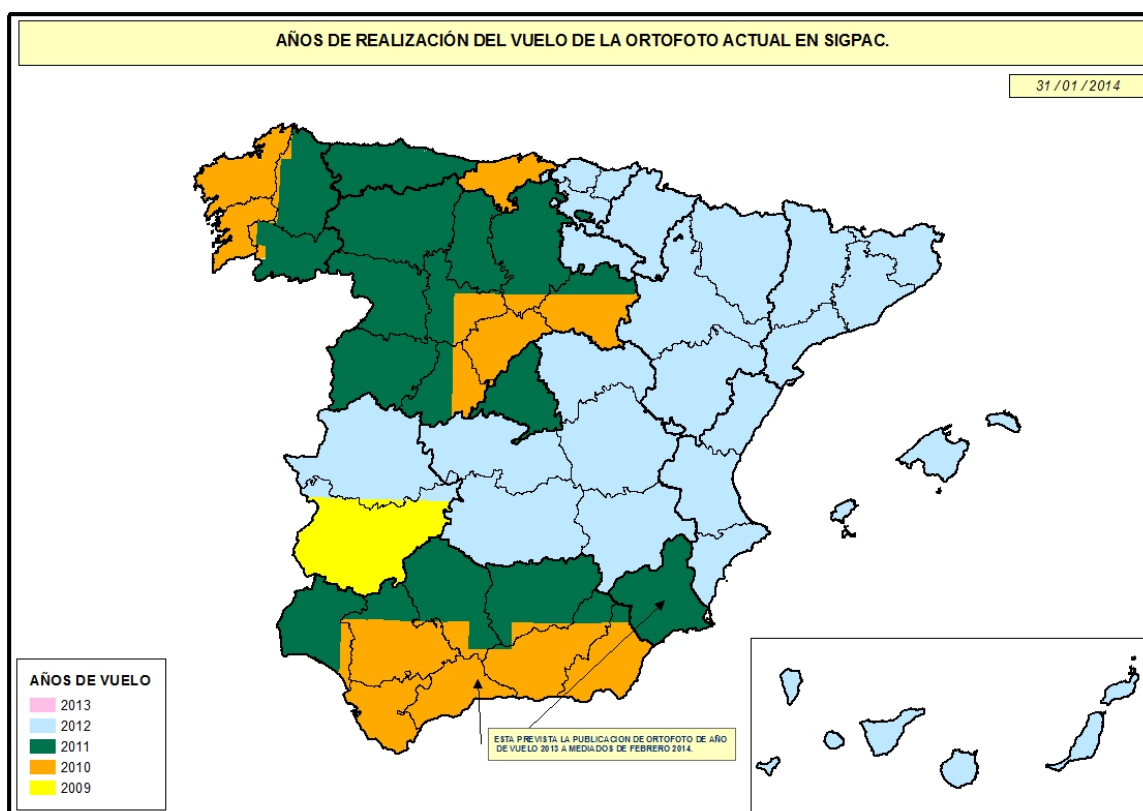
AÑOS DE REALIZACIÓN DEL VUELO DE LA ORTOFOTO ACTUAL EN SIGPAC.

31/01/2014

AÑOS DE VUELO
2013
2012
2011
2010
2009

ESTA PREVISTA LA PUBLICACION DE ORTOFOTO DE AÑO DE VUELO 2013 A MEDIADOS DE FEBRERO 2014.